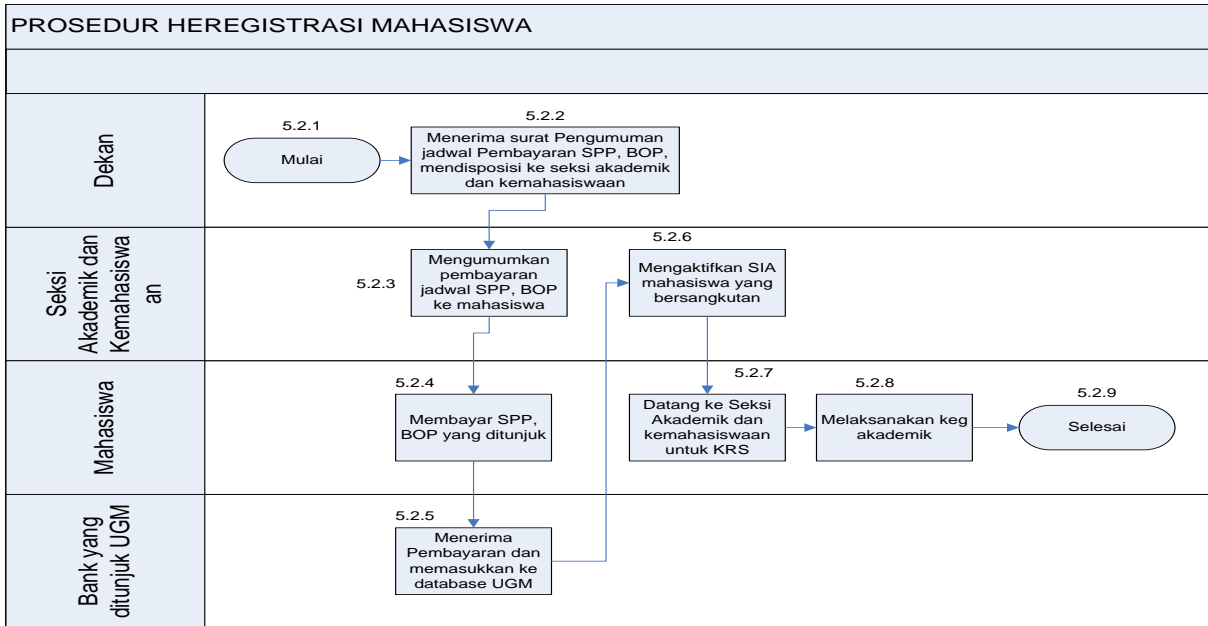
PROSEDUR HEREGISTRASI MAHASISWA

Dekan

5.2.1

Mulai

5.2.2

Menerima surat Pengumuman jadwal Pembayaran SPP, BOP, mendisposisi ke seksi akademik dan kemahasiswaan

Seksi Akademik dan Kemahasiswa an

5.2.3

Mengumumkan pembayaran jadwal SPP, BOP ke mahasiswa

5.2.6

Mengaktifkan SIA mahasiswa yang bersangkutan

Mahasiswa

5.2.4

Membayar SPP, BOP yang ditunjuk

5.2.7

Datang ke Seksi Akademik dan kemahasiswaan untuk KRS

5.2.8

Melaksanakan keg akademik

5.2.9

Selesai

Bank yang ditunjuk UGM

5.2.5

Menerima Pembayaran dan memasukkan ke database UGM